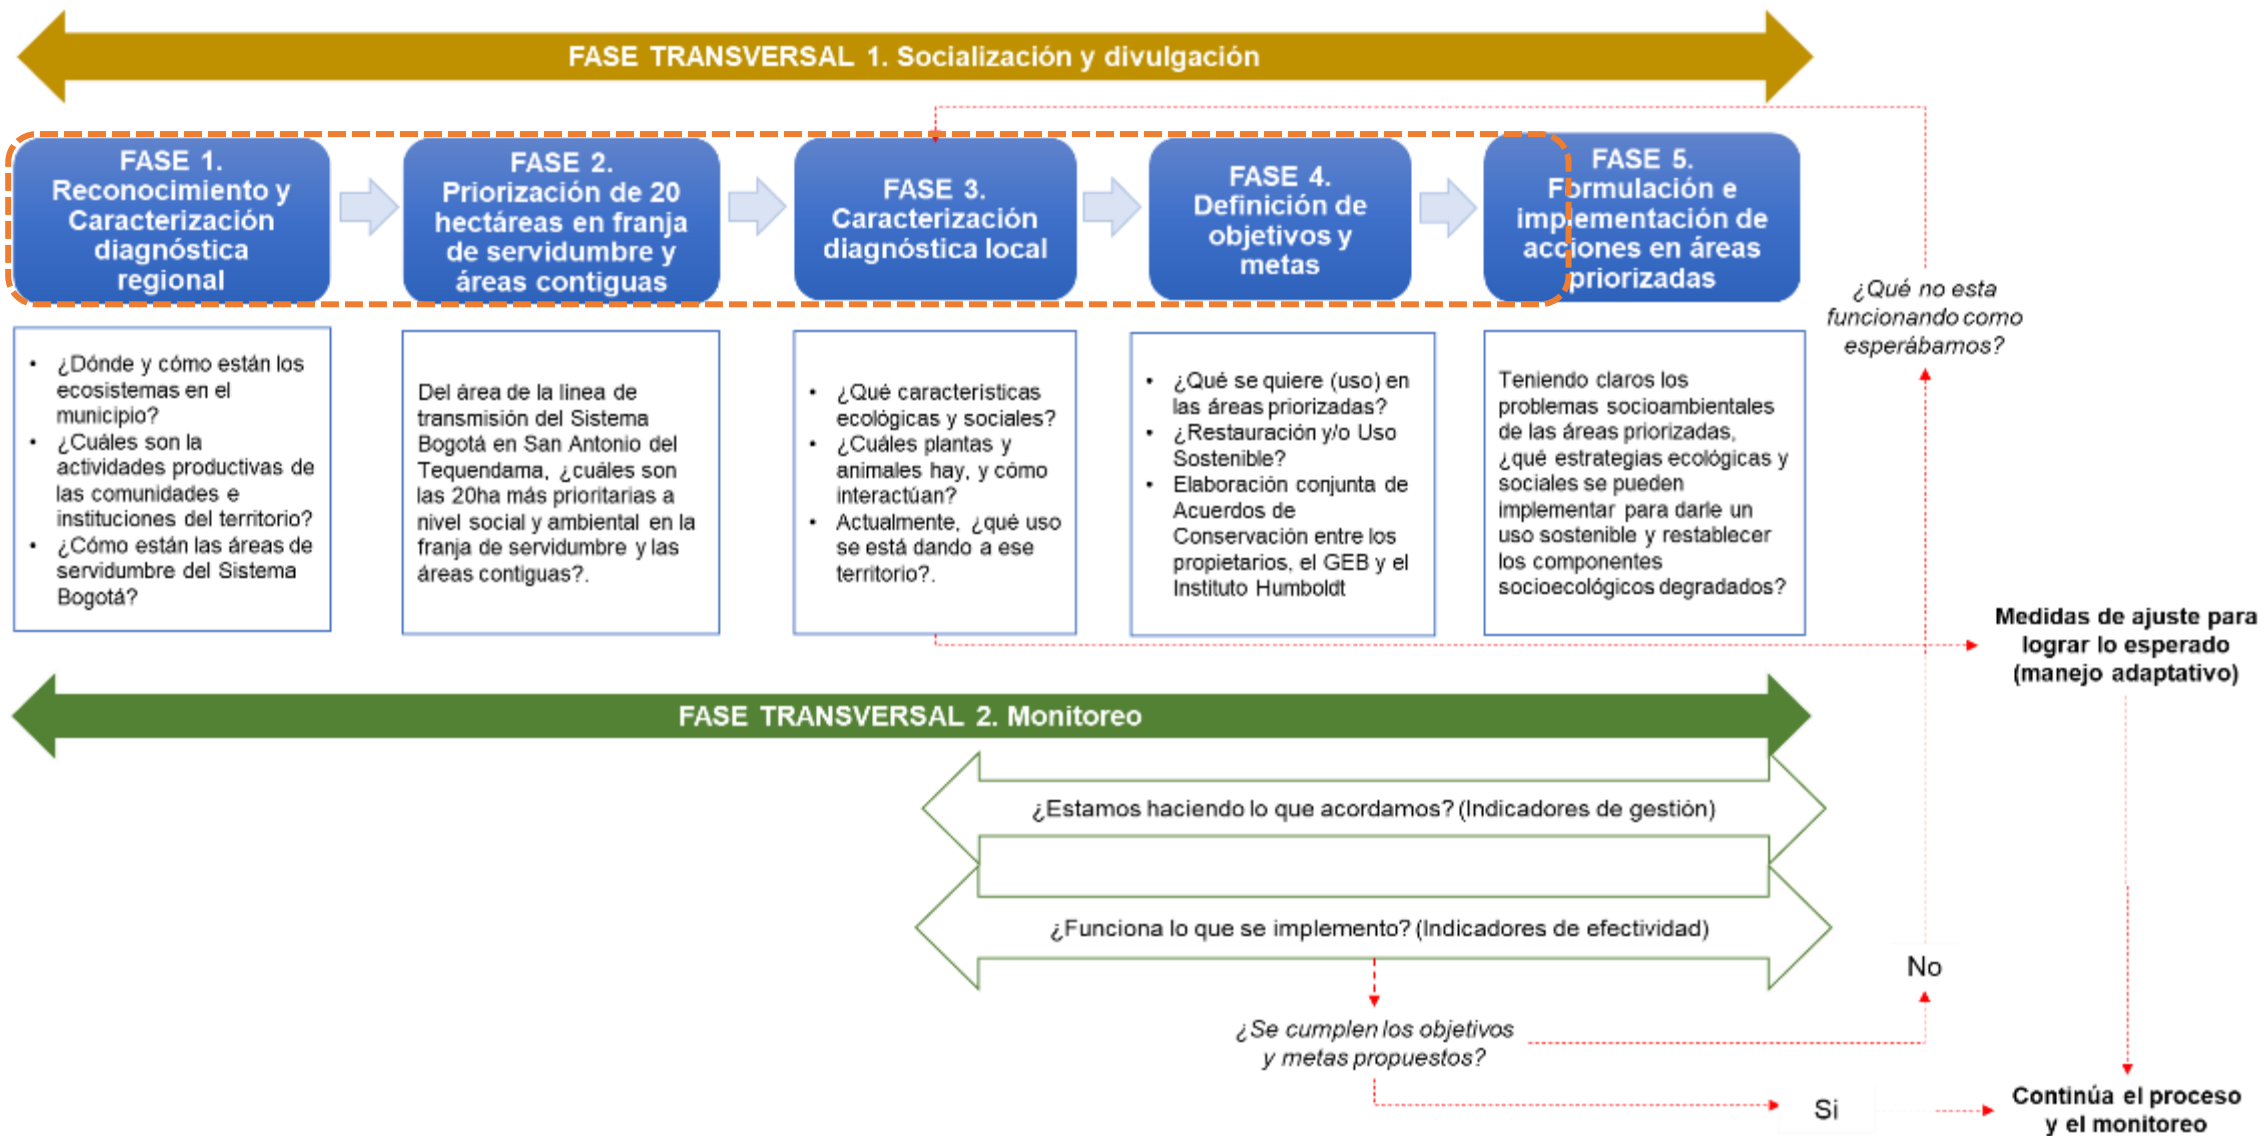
FASE TRANSVERSAL 1. Socialización y divulgación

FASE 1. Reconocimiento y Caracterización diagnóstica regional

FASE 2. Priorización de 20 hectáreas en franja de servidumbre y áreas contiguas

FASE 3. Caracterización diagnóstica local

FASE 4. Definición de objetivos y metas

FASE 5. Formulación e implementación de acciones en áreas priorizadas

- ¿Dónde y cómo están los ecosistemas en el municipio?
- ¿Cuáles son la actividades productivas de las comunidades e instituciones del territorio?
- ¿Cómo están las áreas de servidumbre del Sistema Bogotá?

Del área de la línea de transmisión del Sistema Bogotá en San Antonio del Tequendama, ¿cuáles son las 20ha más prioritarias a nivel social y ambiental en la franja de servidumbre y las áreas contiguas?.

- ¿Qué características ecológicas y sociales?
- ¿Cuáles plantas y animales hay, y cómo interactúan?
- Actualmente, ¿qué uso se está dando a ese territorio?.

- ¿Qué se quiere (uso) en las áreas priorizadas?
- ¿Restauración y/o Uso Sostenible?
- Elaboración conjunta de Acuerdos de Conservación entre los propietarios, el GEB y el Instituto Humboldt

Teniendo claros los problemas socioambientales de las áreas priorizadas, ¿qué estrategias ecológicas y sociales se pueden implementar para darle un uso sostenible y restablecer los componentes socioecológicos degradados?

¿Qué no esta funcionando como esperábamos?

Medidas de ajuste para lograr lo esperado (manejo adaptativo)

FASE TRANSVERSAL 2. Monitoreo

¿Estamos haciendo lo que acordamos? (Indicadores de gestión)

¿Funciona lo que se implemento? (Indicadores de efectividad)

No

¿Se cumplen los objetivos y metas propuestos?

Si

Continúa el proceso y el monitoreo